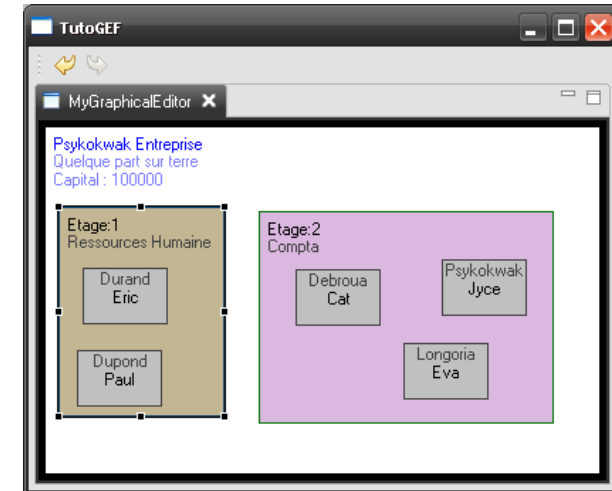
TutoGEF

MyGraphicalEditor

Psykokwak Entreprise
Quelque part sur terre
Capital : 100000

Etage:1
Ressources Humaine

Durand
Eric

Dupond
Paul

Etage:2
Compta

Debroua
Cat

Psykokwak
Jyce

Longoria
Eva